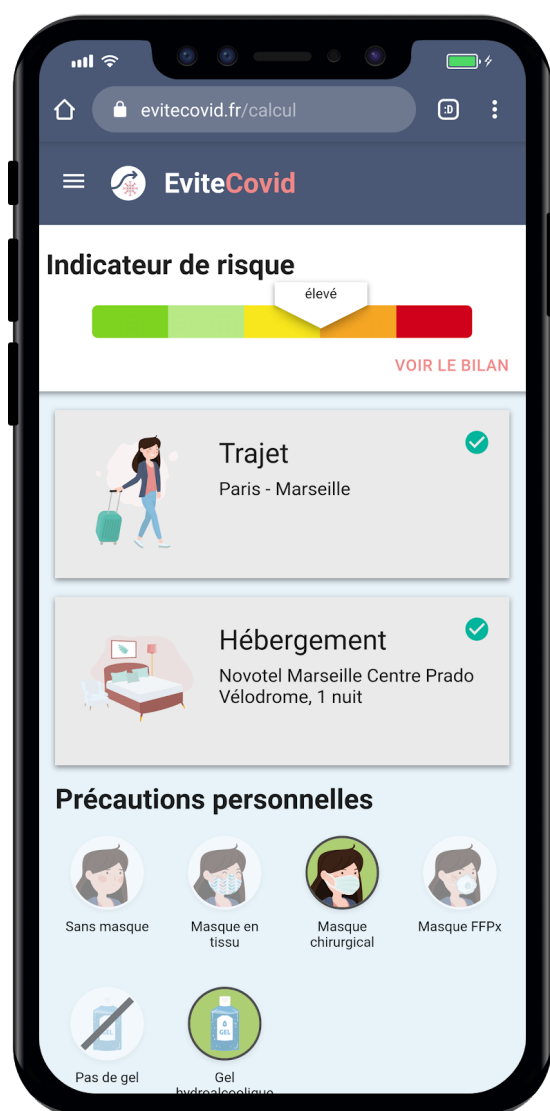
evitecovid.fr/calcul

:D

EviteCovid

Indicateur de risque

élevé

VOIR LE BILAN

Trajet

Paris - Marseille

Hébergement

Novotel Marseille Centre Prado Vélodrome, 1 nuit

Précautions personnelles

Sans masque

Masque en tissu

Masque chirurgical

Masque FFPx

GEL

Pas de gel

GEL

Gel hydroalcoolique